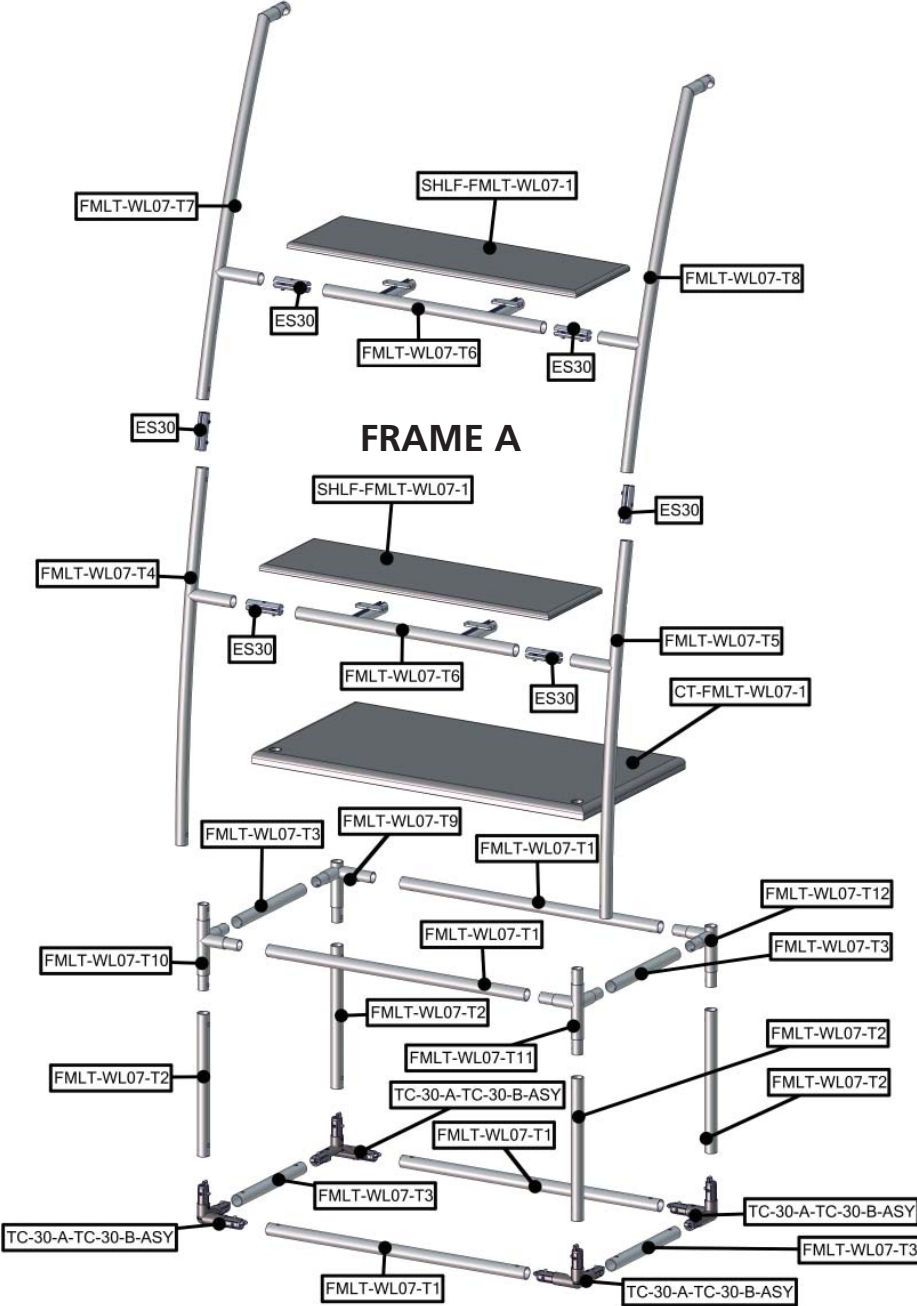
SHLF-FMLT-WL07-1

FMLT-WL07-T7

FMLT-WL07-T8

ES30

FMLT-WL07-T6

ES30

ES30

FRAME A

SHLF-FMLT-WL07-1

ES30

FMLT-WL07-T4

FMLT-WL07-T5

ES30

FMLT-WL07-T6

ES30

CT-FMLT-WL07-1

FMLT-WL07-T3

FMLT-WL07-T9

FMLT-WL07-T1

FMLT-WL07-T12

FMLT-WL07-T1

FMLT-WL07-T3

FMLT-WL07-T10

FMLT-WL07-T2

FMLT-WL07-T11

FMLT-WL07-T2

FMLT-WL07-T2

FMLT-WL07-T2

TC-30-A-TC-30-B-ASY

FMLT-WL07-T1

FMLT-WL07-T3

TC-30-A-TC-30-B-ASY

TC-30-A-TC-30-B-ASY

FMLT-WL07-T3

FMLT-WL07-T1

TC-30-A-TC-30-B-ASY